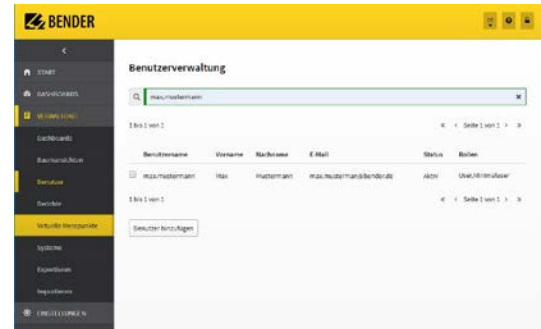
BENDER

<

START

DASHBOARDS

VERWALTUNG

Dashboards

Baumansichten

Benutzer

Betriebe

Virtuelle Messpunkte

Systeme

Exportieren

Importieren

EINSTELLUNGEN

Benutzerverwaltung

max.mustermann

1 bis 1 von 1

« < Seite 1 von 1 > »

| | Benutzername | Vorname | Nachname | E-Mail | Status | Rollen |
|---|---|---|---|---|---|---|
| ☐ | max.mustermann | Max | Mustermann | max.mustermann@bender.de | Aktiv | User,Mitinhaber |

1 bis 1 von 1

« < Seite 1 von 1 > »

Benutzer hinzufügen